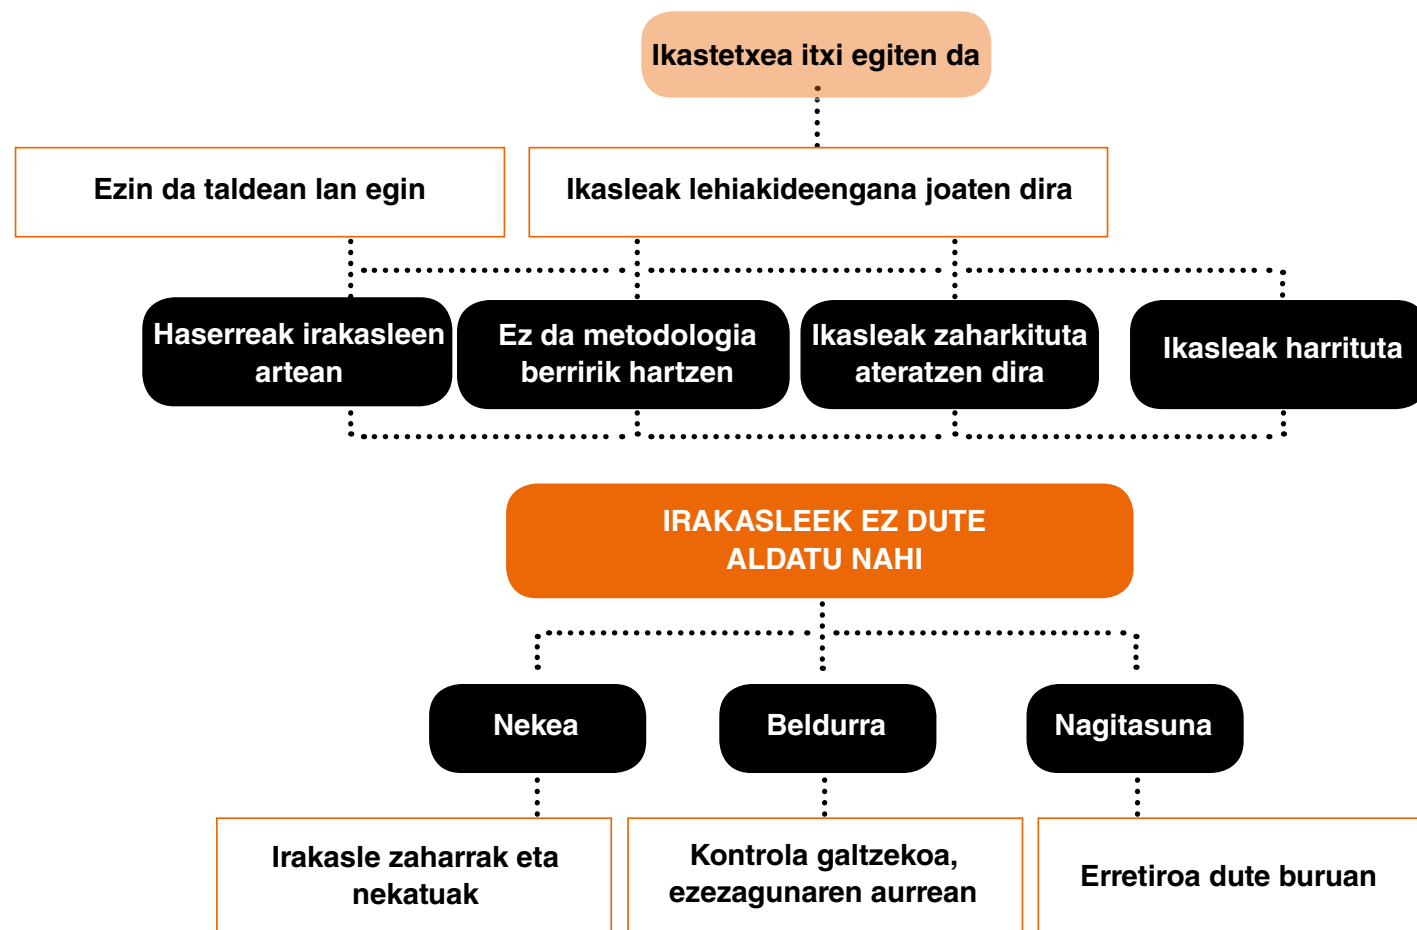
Ikastetxea itxi egiten da

Ezin da taldean lan egin

Ikasleak lehiakideengana joaten dira

Haserreak irakasleen artean

Ez da metodologia berririk hartzen

Ikasleak zaharkituta ateratzen dira

Ikasleak harrituta

IRAKASLEEK EZ DUTE ALDATU NAHI

Nekea

Beldurra

Nagitasuna

Irakasle zaharrak eta nekatuak

Kontrola galtzekoa, ezezagunaren aurrean

Erretiroa dute buruan